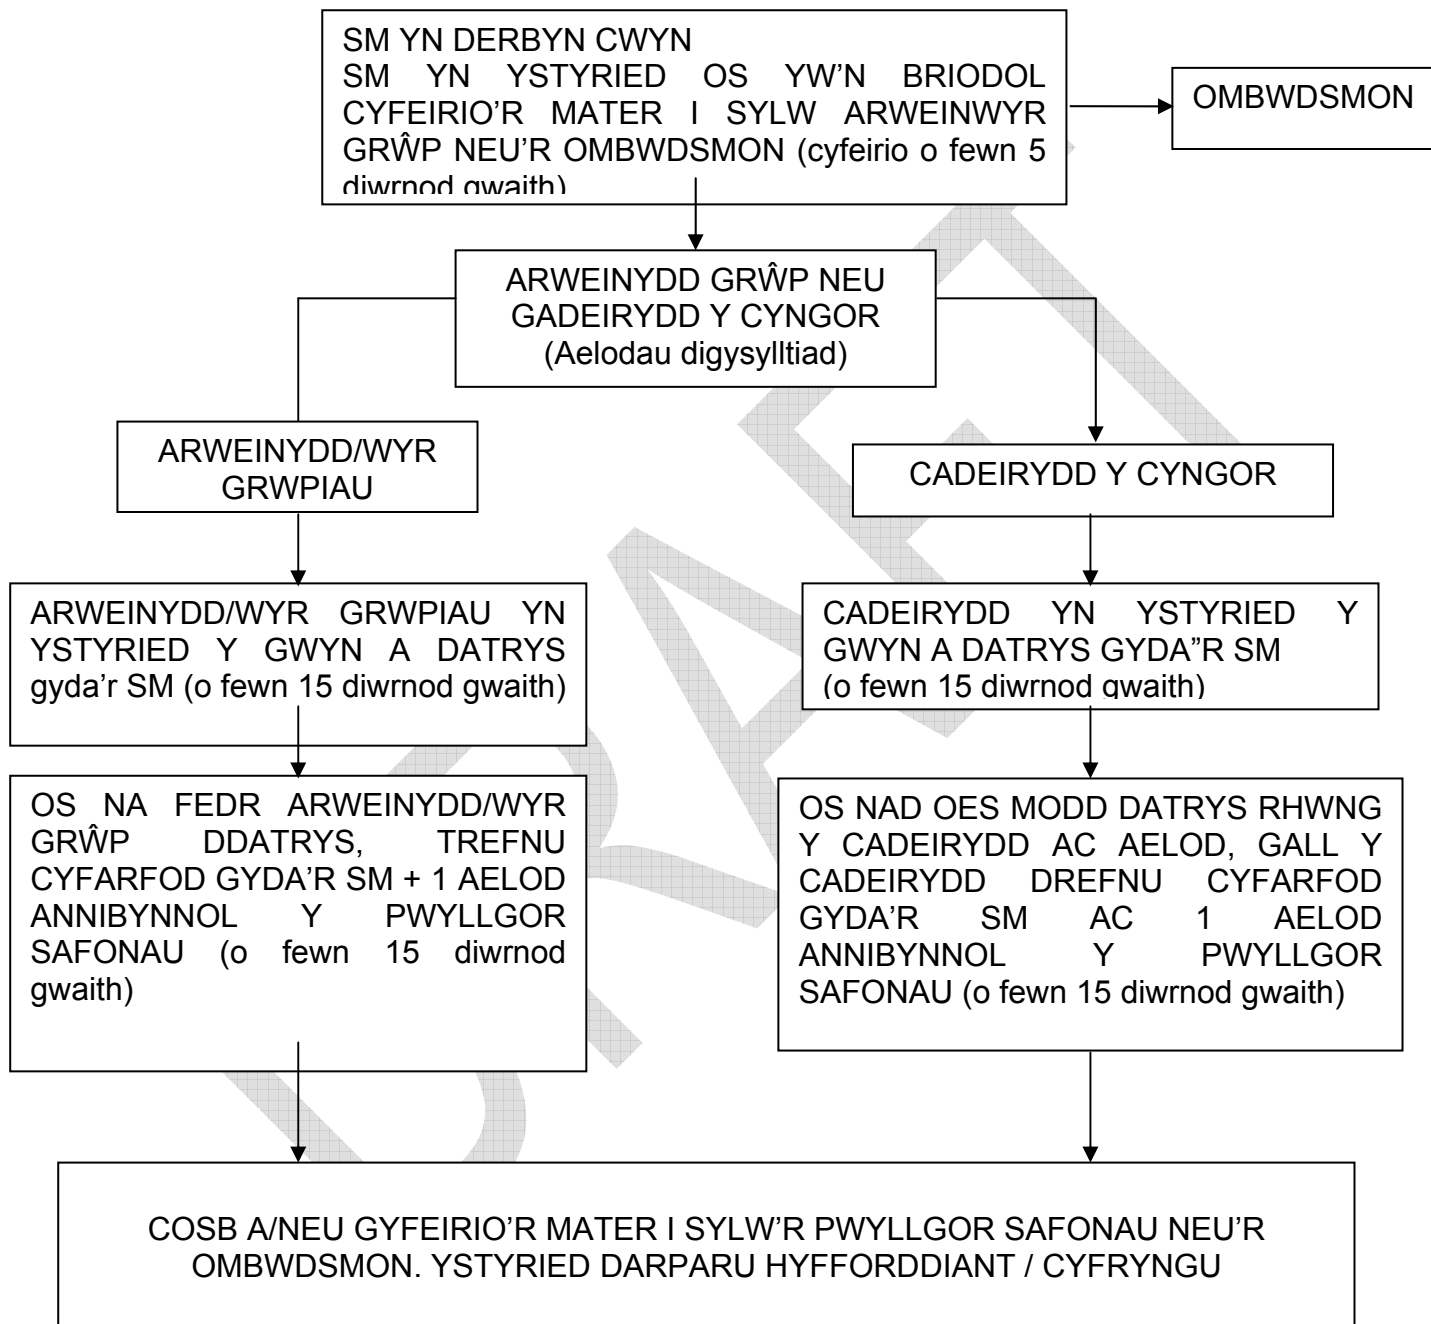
SM YN DERBYN CWYN
SM YN YSTYRIED OS YW'N BRIODOL CYFEIRIO'R MATER I SYLW ARWEINWYR GRŴP NEU'R OMBWDSMON (cyfeirio o fewn 5 diwrnod gwaith)

OMBWDSMON

ARWEINYDD GRŴP NEU GADEIRYDD Y CYNGOR
(Aelodau digysylltiad)

ARWEINYDD/WYR GRWPIAU

CADEIRYDD Y CYNGOR

ARWEINYDD/WYR GRWPIAU YN YSTYRIED Y GWYN A DATRYS gyda'r SM (o fewn 15 diwrnod gwaith)

CADEIRYDD YN YSTYRIED Y GWYN A DATRYS GYDA"R SM
(o fewn 15 diwrnod gwaith)

OS NA FEDR ARWEINYDD/WYR GRŴP DDATRYS, TREFNU CYFARFOD GYDA'R SM + 1 AELOD ANNIBYNNOL Y PWYLLGOR SAFONAU (o fewn 15 diwrnod gwaith)

OS NAD OES MODD DATRYS RHWNG Y CADEIRYDD AC AELOD, GALL Y CADEIRYDD DREFNU CYFARFOD GYDA'R SM AC 1 AELOD ANNIBYNNOL Y PWYLLGOR SAFONAU (o fewn 15 diwrnod gwaith)

COSB A/NEU GYFEIRIO'R MATER I SYLW'R PWYLLGOR SAFONAU NEU'R OMBWDSMON. YSTYRIED DARPARU HYFFORDDIANT / CYFRYNGU

DRAFT